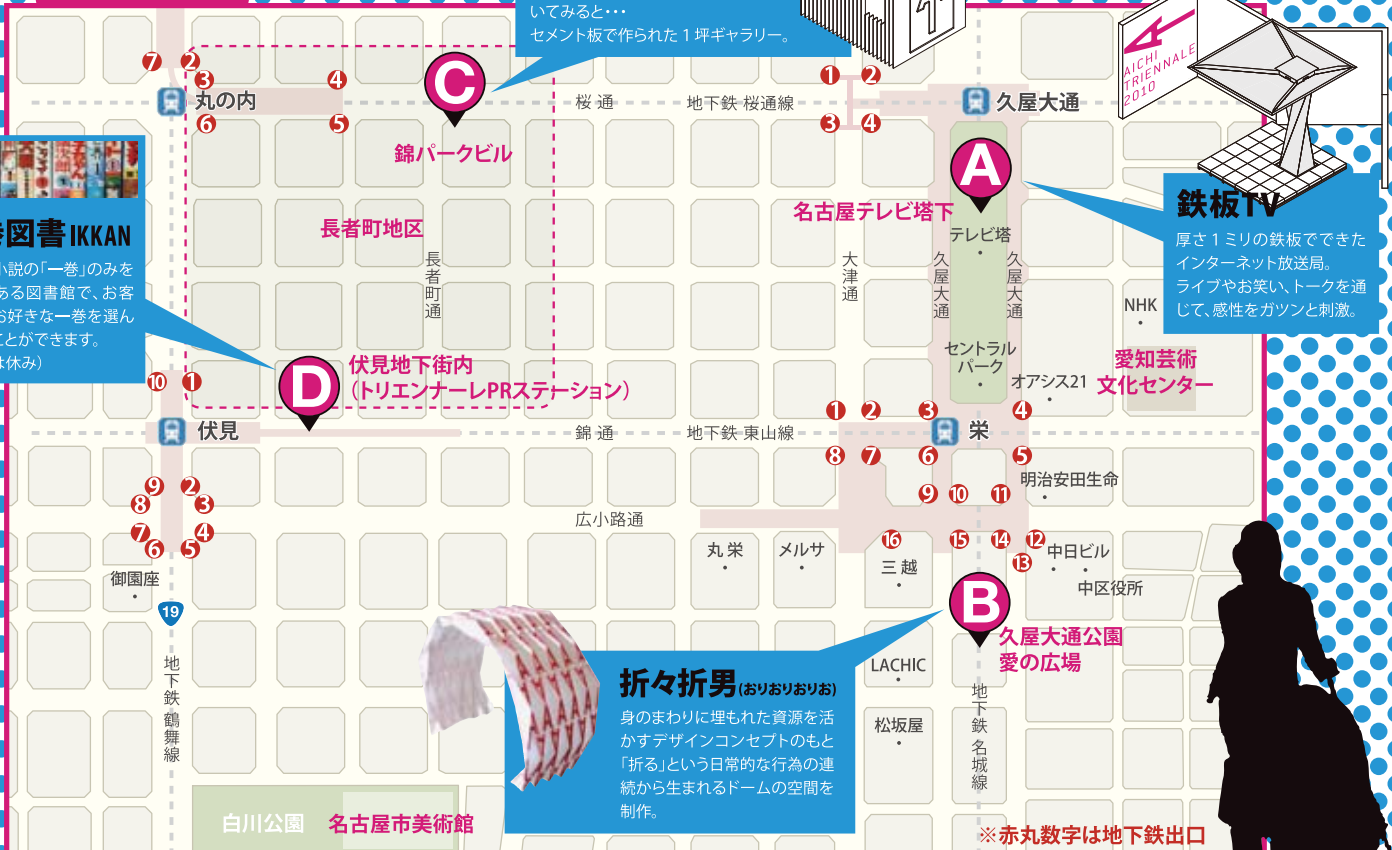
いてみると・・・
セメント板で作られた１坪ギャラリー。

AICHI TRIENNALE 2010

⑦ ② ③ 丸の内 ⑥ ④ ⑤
C
錦パークビル
桜通　地下鉄 桜通線
❶ ❷ ❸ ❹
久屋大通

A
名古屋テレビ塔下
テレビ塔
久屋大通　久屋大通
セントラルパーク
大津通
長者町地区
長者町通

鉄板TV
厚さ１ミリの鉄板でできたインターネット放送局。
ライブやお笑い、トークを通じて、感性をガツンと刺激。

NHK
愛知芸術文化センター
オアシス21

巻図書IKKAN
小説の「一巻」のみをある図書館で、お客お好きな一巻を選んことができます。
休み）

⑩ ❶
D
伏見地下街内
（トリエンナーレPRステーション）
伏見
錦通　地下鉄 東山線
❶ ❷ ❸ ❹
栄
❽ ❼ ❻ ❺
❾ ❿ ⓫
明治安田生命
⑨ ② ⑧ ③ ⑦ ④ ⑥ ⑤
広小路通
丸栄　メルサ
⓰ ⓯ ⓮ ⓬ ⓭
三越
中日ビル
中区役所
御園座
19
地下鉄鶴舞線

B
久屋大通公園
愛の広場
LACHIC
松坂屋
地下鉄名城線

折々折男(おりおりおりお)
身のまわりに埋もれた資源を活かすデザインコンセプトのもと「折る」という日常的な行為の連続から生まれるドームの空間を制作。

白川公園　名古屋市美術館
※赤丸数字は地下鉄出口